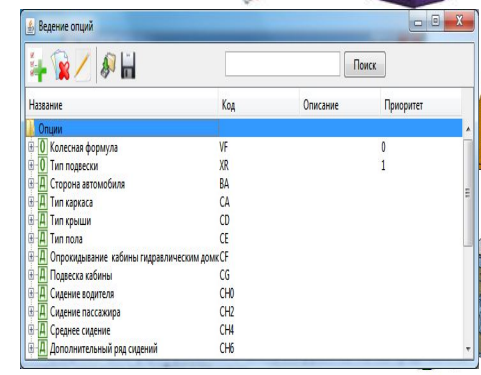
Ведение опций

Поиск

| Название | Код | Описание | Приоритет |
|---|---|---|---|
| Опции | | | |
| О Колесная формула | VF | | 0 |
| О Тип подвески | XR | | 1 |
| Д Сторона автомобиля | BA | | |
| Д Тип каркаса | CA | | |
| Д Тип крыши | CD | | |
| Д Тип пола | CE | | |
| Д Опрокидывание кабины гидравлическим домк | CF | | |
| Д Подвеска кабины | CG | | |
| Д Сидение водителя | CH0 | | |
| Д Сидение пассажира | CH2 | | |
| Д Среднее сидение | CH4 | | |
| Д Дополнительный ряд сидений | CH6 | | |